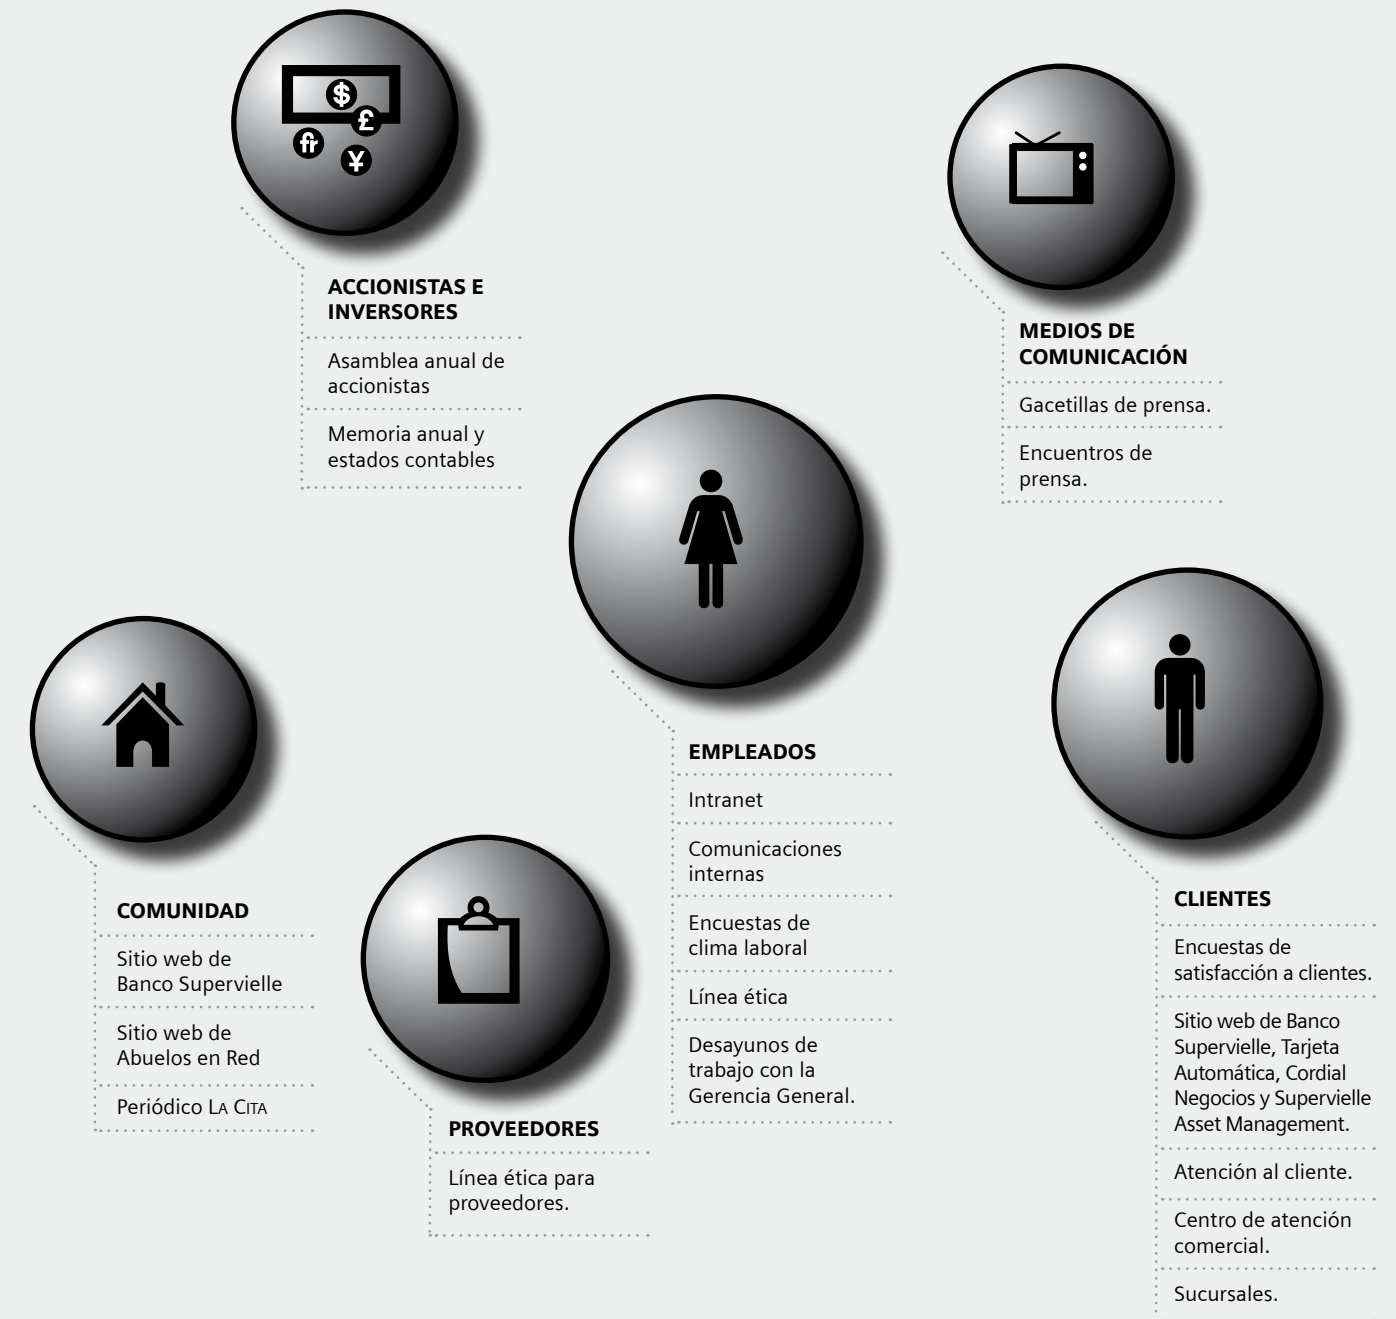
$ £ ₣ ¥

ACCIONISTAS E INVERSORES

Asamblea anual de accionistas

Memoria anual y estados contables

MEDIOS DE COMUNICACIÓN

Gacetillas de prensa.

Encuentros de prensa.

EMPLEADOS

Intranet

Comunicaciones internas

Encuestas de clima laboral

Línea ética

Desayunos de trabajo con la Gerencia General.

COMUNIDAD

Sitio web de Banco Supervielle

Sitio web de Abuelos en Red

Periódico La Cita

PROVEEDORES

Línea ética para proveedores.

CLIENTES

Encuestas de satisfacción a clientes.

Sitio web de Banco Supervielle, Tarjeta Automática, Cordial Negocios y Supervielle Asset Management.

Atención al cliente.

Centro de atención comercial.

Sucursales.